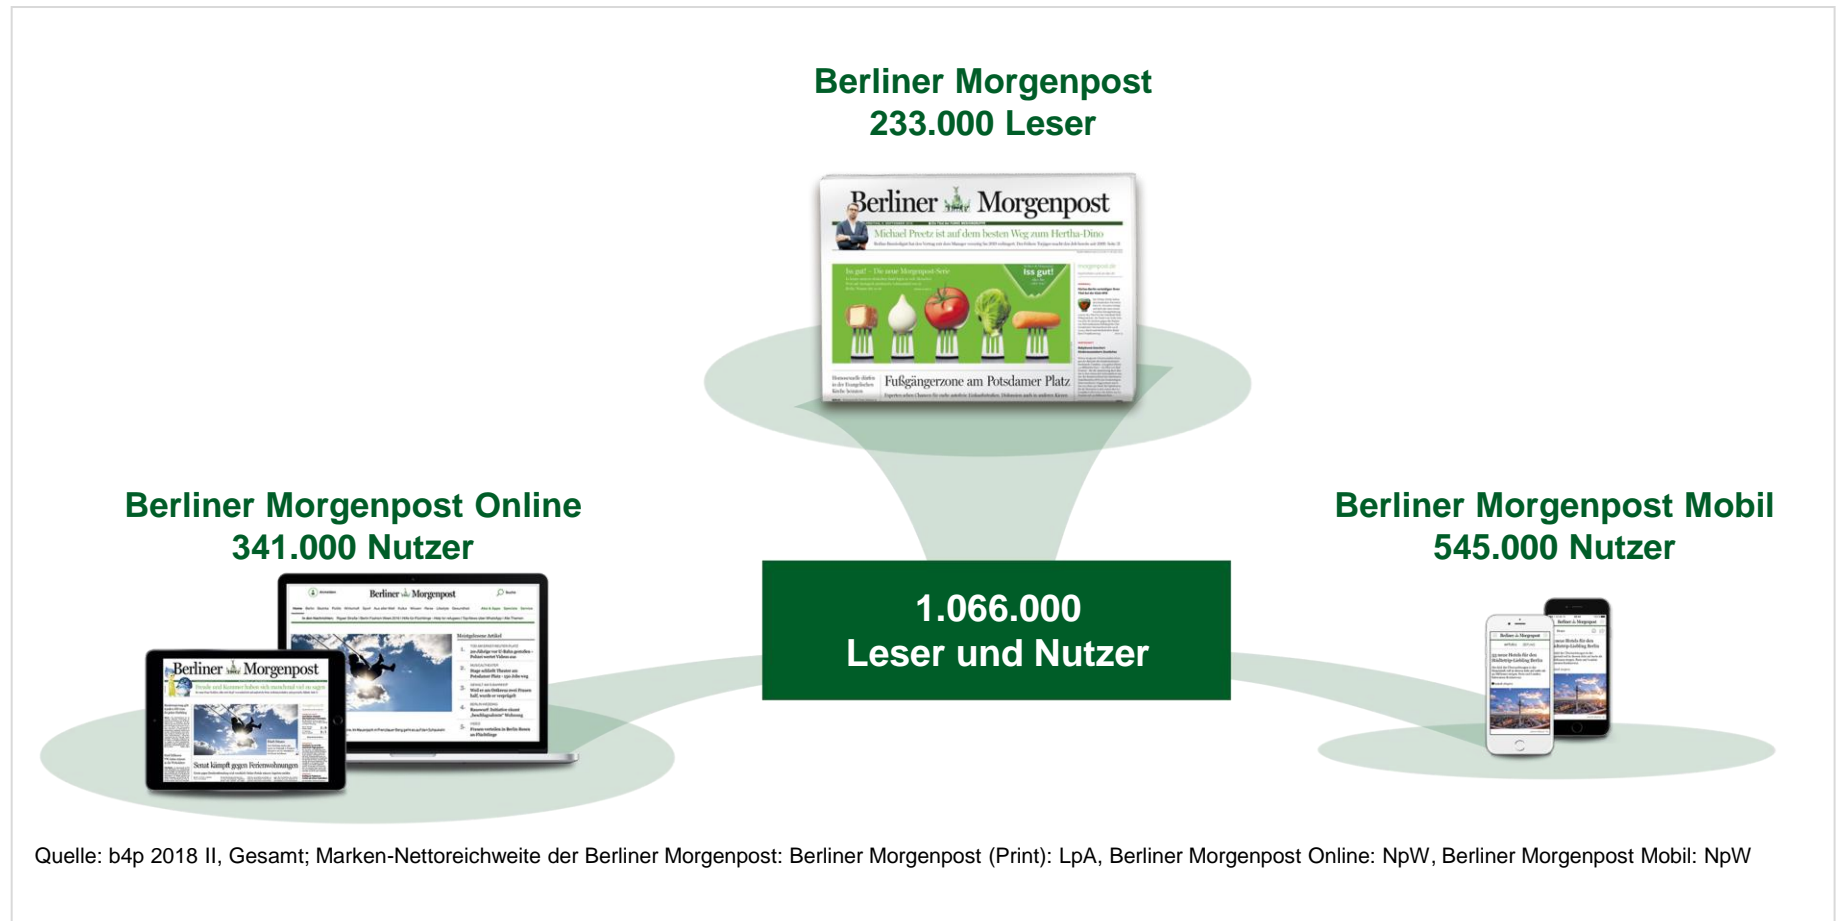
Berliner Morgenpost
233.000 Leser

Berliner Morgenpost
Michael Preetz ist auf dem besten Weg zum Hertha-Dino
iss gut!
Fußgängerzone am Potsdamer Platz

Berliner Morgenpost Online
341.000 Nutzer

Berliner Morgenpost
Berliner Morgenpost
Senat kämpft gegen Ferienwohnungen

1.066.000
Leser und Nutzer

Berliner Morgenpost Mobil
545.000 Nutzer

Quelle: b4p 2018 II, Gesamt; Marken-Nettoreichweite der Berliner Morgenpost: Berliner Morgenpost (Print): LpA, Berliner Morgenpost Online: NpW, Berliner Morgenpost Mobil: NpW